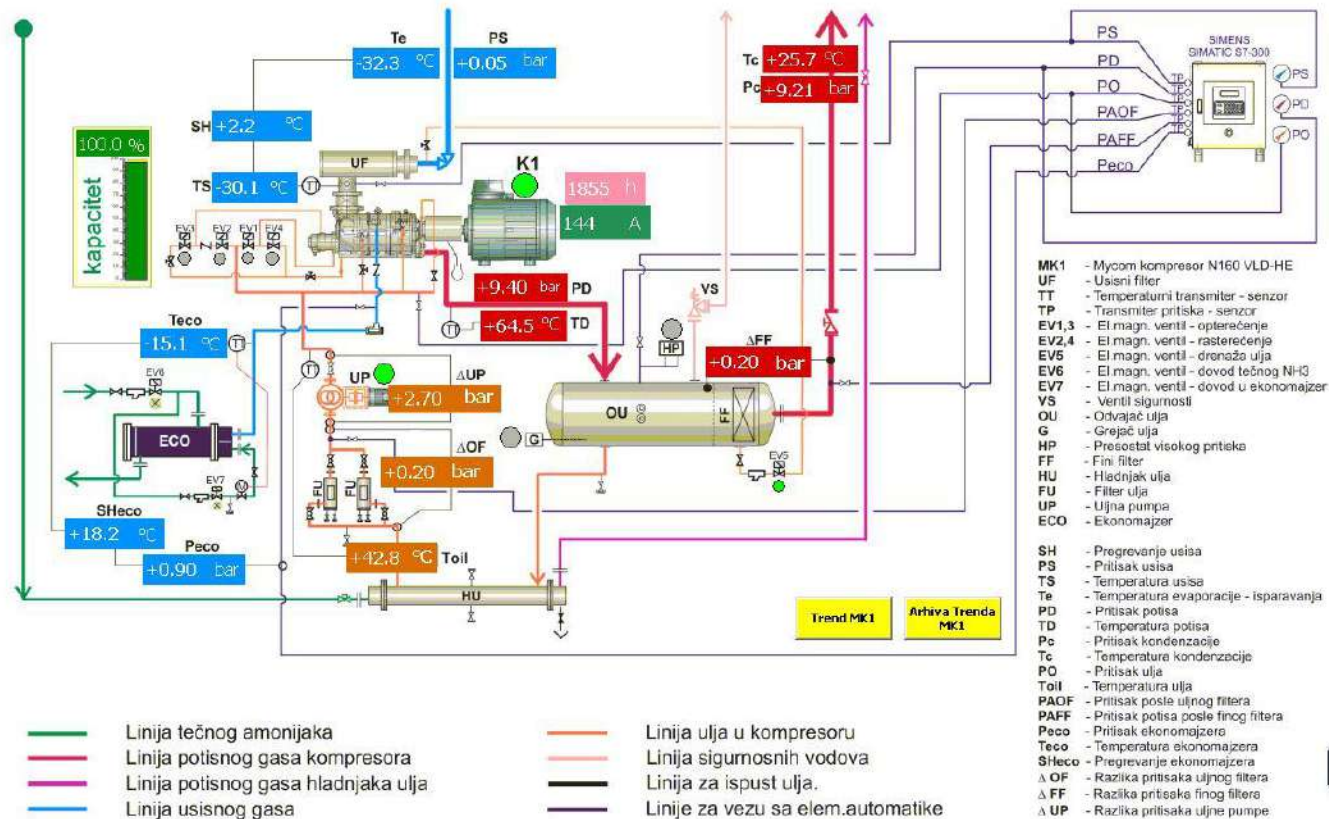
Te
-32.3 °C
PS
+0.05 bar
SH +2.2 °C
TS -30.1 °C
100.0 %
kapacitet
UF
K1
1855 h
144 A
EV1 EV2 EV1 EV4
Tc +25.7 °C
Pc +9.21 bar
PS
PD
PO
PAOF
PAFF
Peco
SIEMENS SIMATIC S7-300
TP
PS
PO
PO
+9.40 bar PD
+64.5 °C TD
VS
HP
ΔFF
+0.20 bar
Teco
-15.1 °C
EV6
ECO
EV7
UP
+2.70 bar
ΔUP
ΔOF
+0.20 bar
OU
FF
G
EV5
FU FU
SHeco
+18.2 °C
Peco
+0.90 bar
+42.8 °C Toil
HU
Trend MK1
Arhiva Trenda MK1

MK1 - Mycom kompresor N160 VLD-HE
UF - Usisni filter
TT - Temperaturni transmiter - senzor
TP - Transmiter pritiska - senzor
EV1,3 - El.magn. ventil - opterećenje
EV2,4 - El.magn. ventil - rasterećenje
EV5 - El.magn. ventil - drenaža ulja
EV6 - El.magn. ventil - dovod tečnog NH3
EV7 - El.magn. ventil - dovod u ekonomajzer
VS - Ventil sigurnosti
OU - Odvajač ulja
G - Grejač ulja
HP - Presostat visokog pritiska
FF - Fini filter
HU - Hladnjak ulja
FU - Filter ulja
UP - Uljna pumpa
ECO - Ekonomajzer

SH - Pregrevanje usisa
PS - Pritisak usisa
TS - Temperatura usisa
Te - Temperatura evaporacije - isparavanja
PD - Pritisak potisa
TD - Temperatura potisa
Pc - Pritisak kondenzacije
Tc - Temperatura kondenzacije
PO - Pritisak ulja
Toil - Temperatura ulja
PAOF - Pritisak posle uljnog filtera
PAFF - Pritisak potisa posle finog filtera
Peco - Pritisak ekonomajzera
Teco - Temperatura ekonomajzera
SHeco - Pregrevanje ekonomajzera
Δ OF - Razlika pritisaka uljnog filtera
Δ FF - Razlika pritisaka finog filtera
Δ UP - Razlika pritisaka uljne pumpe

Linija tečnog amonijaka
Linija potisnog gasa kompresora
Linija potisnog gasa hladnjaka ulja
Linija usisnog gasa
Linija ulja u kompresoru
Linija sigurnosnih vodova
Linija za ispust ulja.
Linije za vezu sa elem.automatike